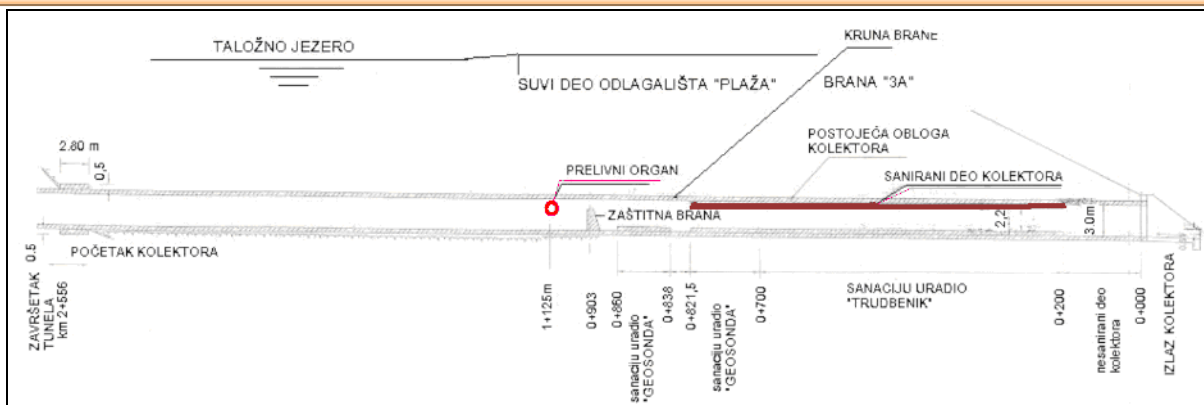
TALOŽNO JEZERO
KRUNA BRANE
SUVI DEO ODLAGALIŠTA "PLAŽA"
BRANA "3A"
2.80 m
0,5
POSTOJEĆA OBLOGA KOLEKTORA
PRELIVNI ORGAN
SANIRANI DEO KOLEKTORA
ZAŠTITNA BRANA
2,2
3.0m
0.5
POČETAK KOLEKTORA
SANACIJU URADIO "TRUDBENIK"
ZAVRŠETAK TUNELA km 2+556
1+125m
0+903
0+860
sanaciju uradio "GEOSONDA"
0+838
0+821,5
sanaciju uradio "GEOSONDA"
0+700
0+200
nesanirani deo kolektora
0+000
IZLAZ KOLEKTORA